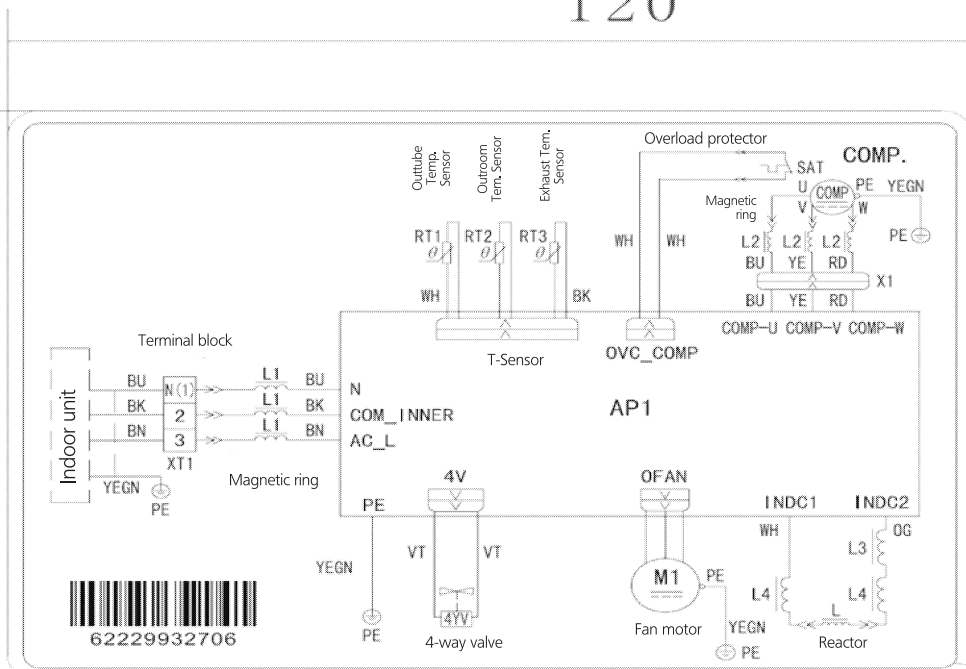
120

Outtube Temp. Sensor
Outroom Tem. Sensor
Exhaust Tem. Sensor
Overload protector
SAT
COMP.
U
COMP
PE
YEGN
Magnetic ring
V
W
RT1
RT2
RT3
WH
WH
L2
L2
L2
PE
BU
YE
RD
X1
WH
BK
BU
YE
RD
COMP-U COMP-V COMP-W
T-Sensor
OVC_COMP
Terminal block
Indoor unit
BU
N(1)
L1
BU
N
BK
2
L1
BK
COM_INNER
AP1
BN
3
L1
BN
AC_L
XT1
YEGN
PE
Magnetic ring
4V
OFAN
PE
INDC1
INDC2
WH
OG
L3
VT
VT
YEGN
M1
PE
L4
L4
4YV
L
62229932706
PE
4-way valve
Fan motor
YEGN
PE
Reactor